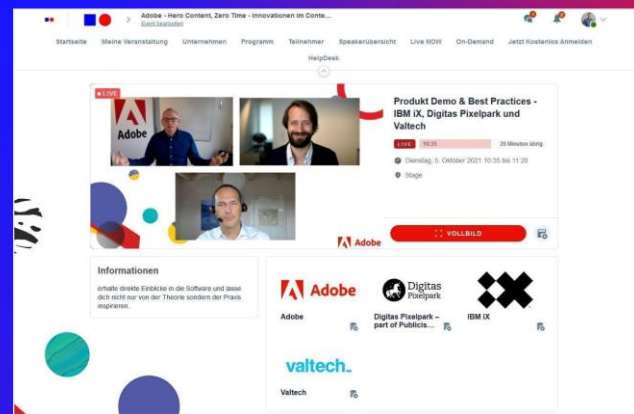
Adobe - Hero Content, Zero Time - Innovationen im Conte...
Event bearbeiten

Startseite Meine Veranstaltung Unternehmen Programm Teilnehmer Speakerübersicht Live NOW On-Demand Jetzt Kostenlos Anmelden

HelpDesk

LIVE

Adobe

Produkt Demo & Best Practices - IBM iX, Digitas Pixelpark und Valtech

10:35 20 Minuten übrig

Dienstag, 5. Oktober 2021 10:35 bis 11:20

Stage

Adobe

VOLLBILD

Informationen

erhalte direkte Einblicke in die Software und lasse dich nicht nur von der Theorie sondern der Praxis inspirieren.

Adobe

Adobe

Digitas Pixelpark

Digitas Pixelpark – part of Publicis...

IBM iX

valtech_

Valtech